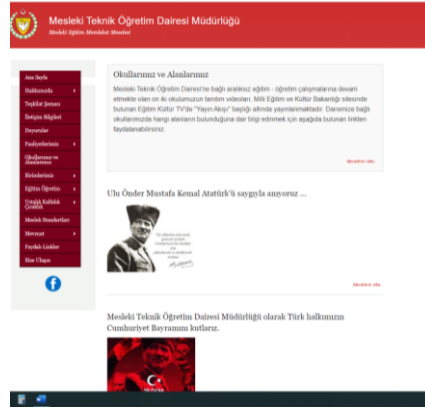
Mesleki Teknik Öğretim Dairesi Müdürlüğü
Mesleki Eğitim Mesleki Meslek

Ana Sayfa
Hakkımızda
Teşkilat Şeması
İletişim Bilgileri
Duyurular
Faaliyetlerimiz
Okullarımız ve Alanlarımız
Birimlerimiz
Eğitim Öğretim
Uzlaştı Kollektif Çerçeve
Meslek Standartları
Mevzuat
Faydalı Linkler
Bize Ulaşın

Okullarımız ve Alanlarımız

Mesleki Teknik Öğretim Dairesi'ne bağlı aralıksız eğitim - öğretim çalışmalarına devam etmekte olan on iki okulumuzun tanıtım videoları, Milli Eğitim ve Kültür Bakanlığı sitesinde bulunan Eğitim Kültür TV'de "Yayın Akışı" başlığı altında yayınlanmaktadır. Dairemize bağlı okullarımızda hangi alanların bulunduğuna dair bilgi edinmek için aşağıda bulunan linkten faydalanabilirsiniz.

devamını oku

Ulu Önder Mustafa Kemal Atatürk'ü saygıyla anıyoruz ...

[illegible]

devamını oku

Mesleki Teknik Öğretim Dairesi Müdürlüğü olarak Türk halkımızın Cumhuriyet Bayramını kutlarız.